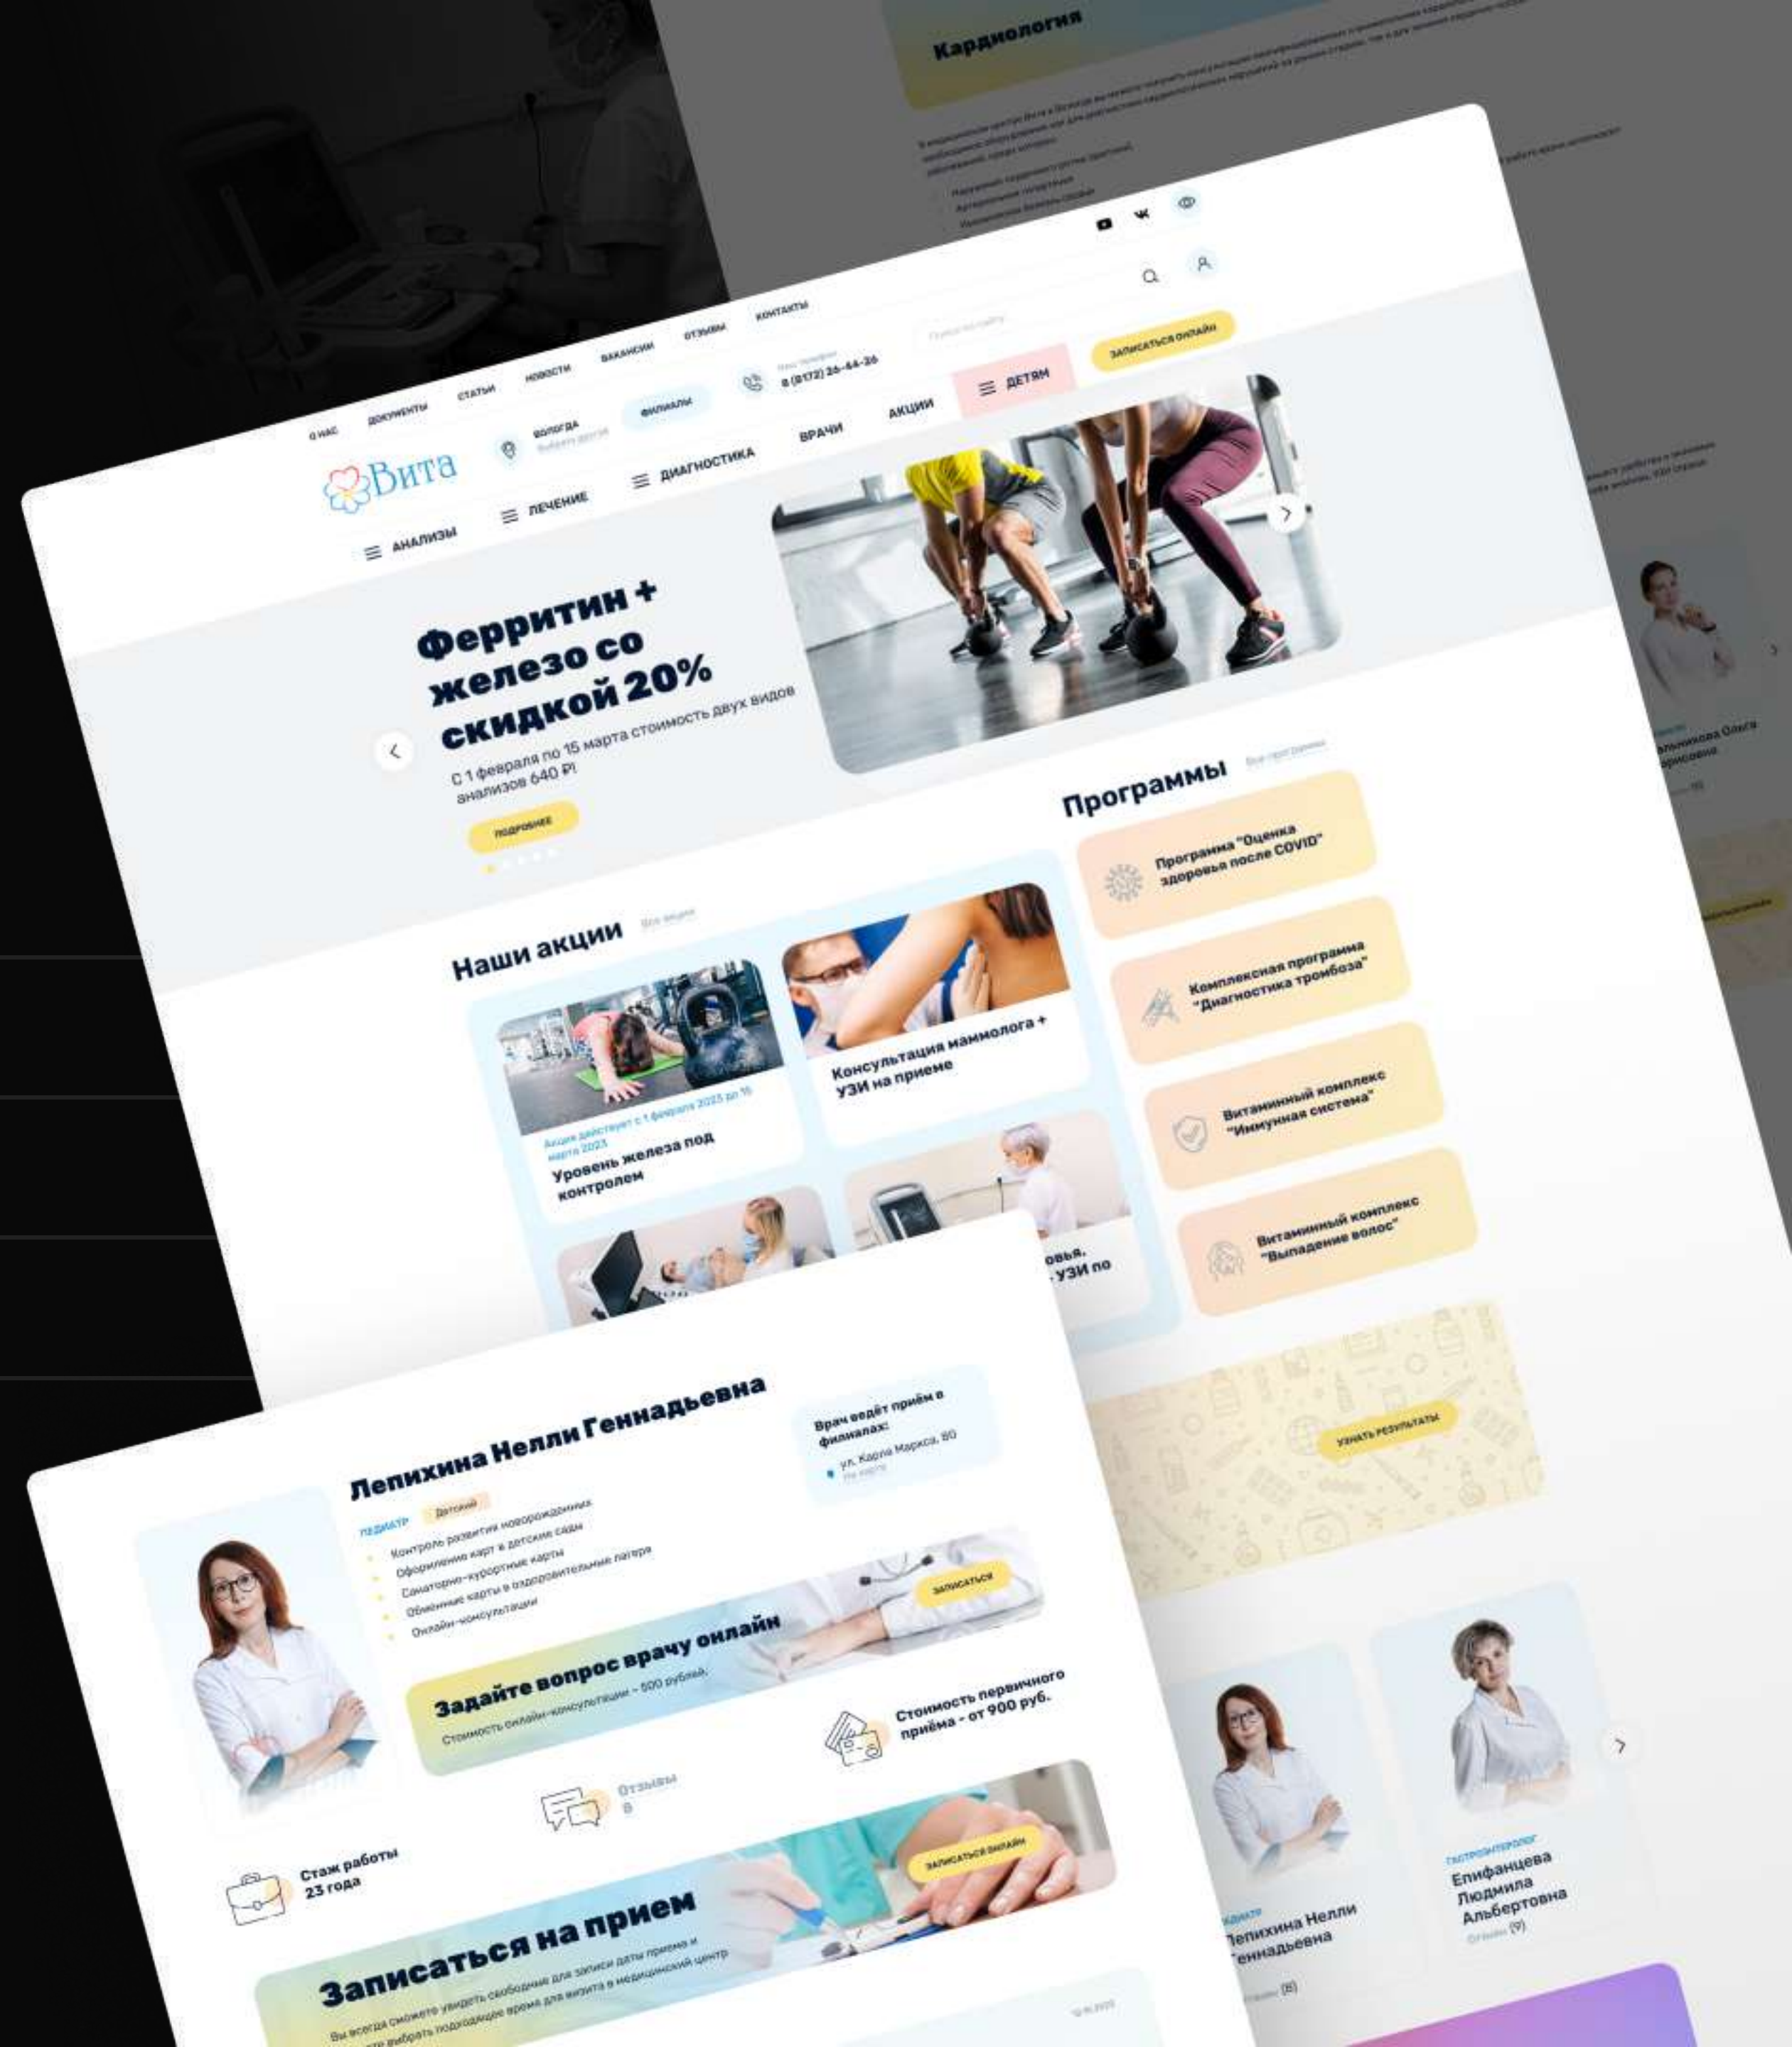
Кардиология

О НАС ДОКУМЕНТЫ СТАТЬИ НОВОСТИ ВАКАНСИИ ОТЗЫВЫ КОНТАКТЫ

Вита

ВОЛОГДА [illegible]

ФИЛИАЛЫ

8 (8172) 26-44-36

ДЕТЯМ

ЗАПИСАТЬСЯ ОНЛАЙН

АНАЛИЗЫ ЛЕЧЕНИЕ ДИАГНОСТИКА ВРАЧИ АКЦИИ

Ферритин + железо со скидкой 20%

С 1 февраля по 15 марта стоимость двух видов анализов 640 ₽!

ПОДРОБНЕЕ

Программы

Программа "Оценка здоровья после COVID"

Комплексная программа "Диагностика тромбоза"

Витаминный комплекс "Иммунная система"

Витаминный комплекс "Выпадение волос"

Наши акции

Консультация маммолога + УЗИ на приеме

Акция действует с 1 февраля 2023 до 15 марта 2023

Уровень железа под контролем

...овья, ...УЗИ по

УЗНАТЬ РЕЗУЛЬТАТЫ

Лепихина Нелли Геннадьевна

ПЕДИАТР Детский

Контроль развития новорожденных
Оформление карт в детские сады
Санаторно-курортные карты
Обменные карты в оздоровительные лагеря
Онлайн-консультации

Врач ведёт приём в филиалах:
ул. Карла Маркса, 80

ЗАПИСАТЬСЯ

Задайте вопрос врачу онлайн

Стоимость онлайн-консультации - 500 рублей.

Стоимость первичного приёма - от 900 руб.

Отзывы 8

Стаж работы 23 года

ЗАПИСАТЬСЯ ОНЛАЙН

Записаться на прием

Вы всегда сможете увидеть свободные для записи даты приема и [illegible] выбрать подходящее время для визита в медицинский центр

Лепихина Нелли Геннадьевна

ГАСТРОЭНТЕРОЛОГ
Епифанцева Людмила Альбертовна
Отзывы (9)